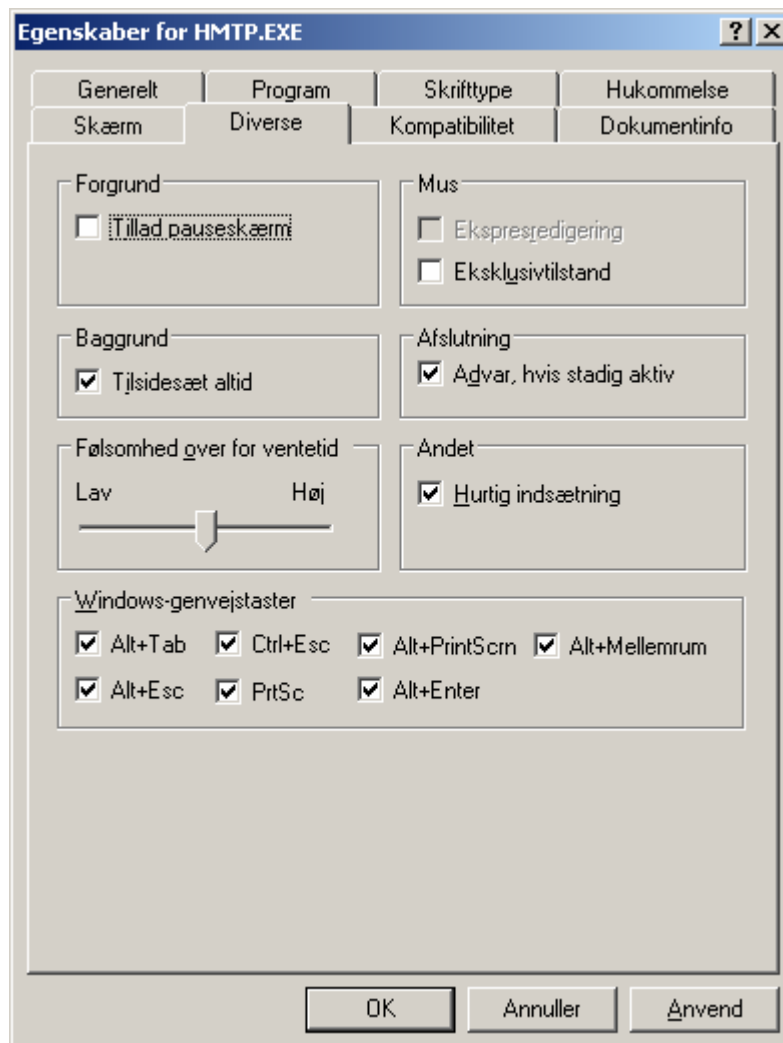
Egenskaber for HMTP.EXE

?

Generelt
Program
Skrifttype
Hukommelse
Skærm
Diverse
Kompatibilitet
Dokumentinfo

Forgrund
Tillad pauseskærm

Mus
Ekspresredigering
Eksklusivtilstand

Baggrund
Tilsidesæt altid

Afslutning
Advar, hvis stadig aktiv

Følsomhed over for ventetid
Lav
Høj

Andet
Hurtig indsætning

Windows-genvejstaster
Alt+Tab
Ctrl+Esc
Alt+PrintScrn
Alt+Mellemrum
Alt+Esc
PrtSc
Alt+Enter

OK
Annuller
Anvend